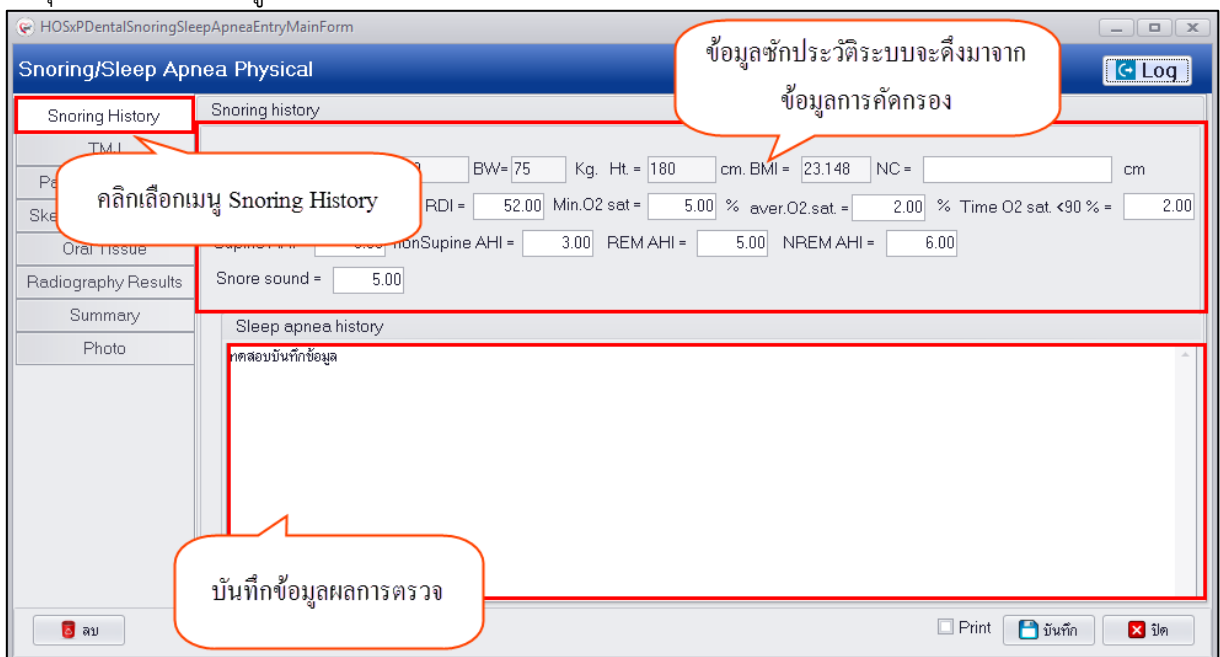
HOSxPDentalSnoringSleepApneaEntryMainForm

Snoring/Sleep Apnea Physical

ข้อมูลซักประวัติระบบจะดึงมาจากข้อมูลการคัดกรอง

Log

Snoring History
TMJ
Pa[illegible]
Ske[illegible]
Oral Tissue
Radiography Results
Summary
Photo

Snoring history

คลิกเลือกเมนู Snoring History

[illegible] BW= 75 Kg. Ht. = 180 cm. BMI = 23.148 NC = cm

RDI = 52.00 Min.O2 sat = 5.00 % aver.O2.sat. = 2.00 % Time O2 sat. <90 % = 2.00

Supine AHI = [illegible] nonSupine AHI = 3.00 REM AHI = 5.00 NREM AHI = 6.00

Snore sound = 5.00

Sleep apnea history

ทดสอบบันทึกข้อมูล

บันทึกข้อมูลผลการตรวจ

ลบ

Print บันทึก ปิด